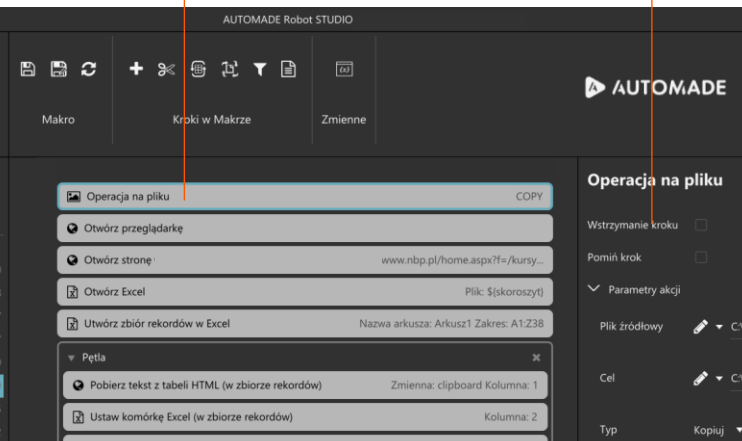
AUTOMADE Robot STUDIO

Makro

Kroki w Makrze

Zmienne

AUTOMADE

Operacja na pliku COPY

Otwórz przeglądarkę

Otwórz stronę www.nbp.pl/home.aspx?f=/kursy...

Otwórz Excel Plik: $(skoroszyt)

Utwórz zbiór rekordów w Excel Nazwa arkusza: Arkusz1 Zakres: A1:Z38

Pętla

Pobierz tekst z tabeli HTML (w zbiorze rekordów) Zmienna: clipboard Kolumna: 1

Ustaw komórkę Excel (w zbiorze rekordów) Kolumna: 2

Operacja na pliku

Wstrzymanie kroku

Pomiń krok

Parametry akcji

Plik źródłowy

Cel

Typ Kopiuj